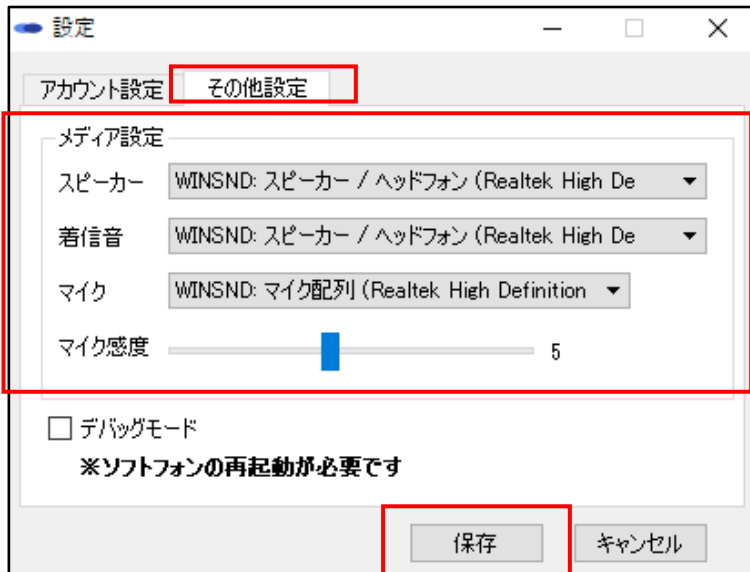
設定

アカウント設定 その他設定

メディア設定

スピーカー WINSND: スピーカー / ヘッドフォン (Realtek High De

着信音 WINSND: スピーカー / ヘッドフォン (Realtek High De

マイク WINSND: マイク配列 (Realtek High Definition

マイク感度 5

デバッグモード

※ソフトフォンの再起動が必要です

保存 キャンセル